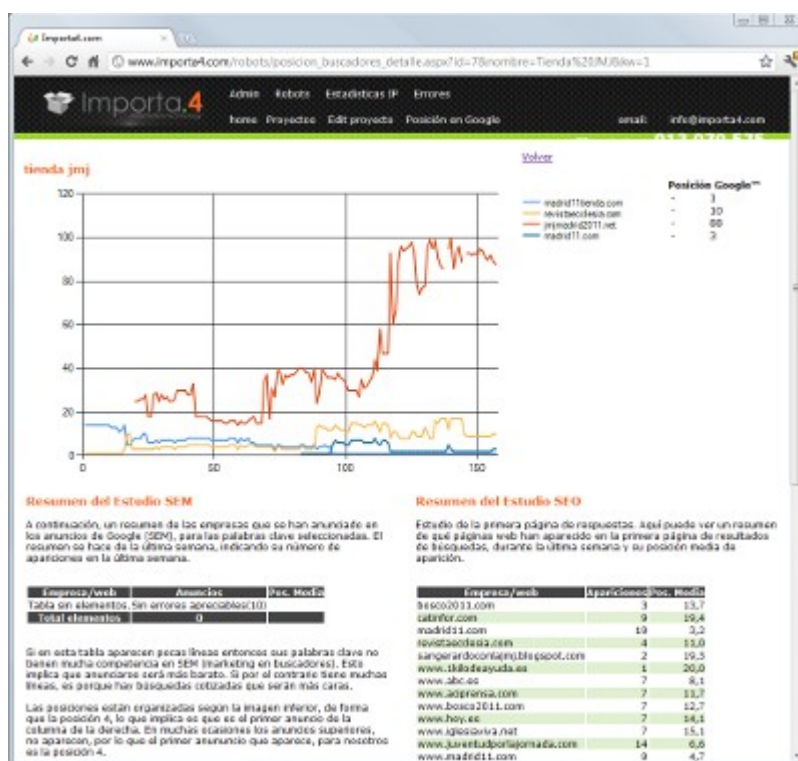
Importa4.com
www.importa4.com/robots/posicion_buscadores_detalle.aspx?id=7&nombre=Tienda%20JMJ&kw=1

Importa.4
Admin Robots Estadísticas IP Errores
home Proyectos Edit proyecto Posición en Google
email: info@importa4.com

tienda jmj

Volver

| | Posición Google™ |
|---|---|
| madrid11tienda.com | - 1 |
| revistaecclesia.com | - 10 |
| jmjmadrid2011.net | - 88 |
| madrid11.com | - 3 |

120
100
80
60
40
20
0
0 50 100 150

Resumen del Estudio SEM

A continuación, un resumen de las empresas que se han anunciado en los anuncios de Google (SEM), para las palabras clave seleccionadas. El resumen se hace de la última semana, indicando su número de apariciones en la última semana.

| Empresa/web | Anuncios | Pos. Media |
|---|---|---|
| Tabla sin elementos. | Sin errores apreciables(10) | |
| Total elementos | 0 | |

Si en esta tabla aparecen pocas líneas entonces sus palabras clave no tienen mucha competencia en SEM (marketing en buscadores). Esto implica que anunciarse será más barato. Si por el contrario tiene muchas líneas, es porque hay búsquedas cotizadas que serán más caras.

Las posiciones están organizadas según la imagen inferior, de forma que la posición 4, lo que implica es que es el primer anuncio de la columna de la derecha. En muchas ocasiones los anuncios superiores, no aparecen, por lo que el primer anunucio que aparece, para nosotros es la posición 4.

Resumen del Estudio SEO

Estudio de la primera página de respuestas. Aquí puede ver un resumen de qué páginas web han aparecido en la primera página de resultados de búsquedas, durante la última semana y su posición media de aparición.

| Empresa/web | Apariciones | Pos. Media |
|---|---|---|
| bosco2011.com | 3 | 13,7 |
| catinfor.com | 9 | 19,4 |
| madrid11.com | 10 | 3,2 |
| revistaecclesia.com | 4 | 11,0 |
| sangerardoconlajmj.blogspot.com | 2 | 19,5 |
| www.3kilosdeayuda.es | 1 | 20,0 |
| www.abc.es | 7 | 8,1 |
| www.adprensa.com | 7 | 11,7 |
| www.bosco2011.com | 7 | 12,7 |
| www.hoy.es | 7 | 14,1 |
| www.iglesiaviva.net | 7 | 15,1 |
| www.juventudporlajornada.com | 14 | 6,6 |
| www.madrid11.com | 9 | 4,7 |